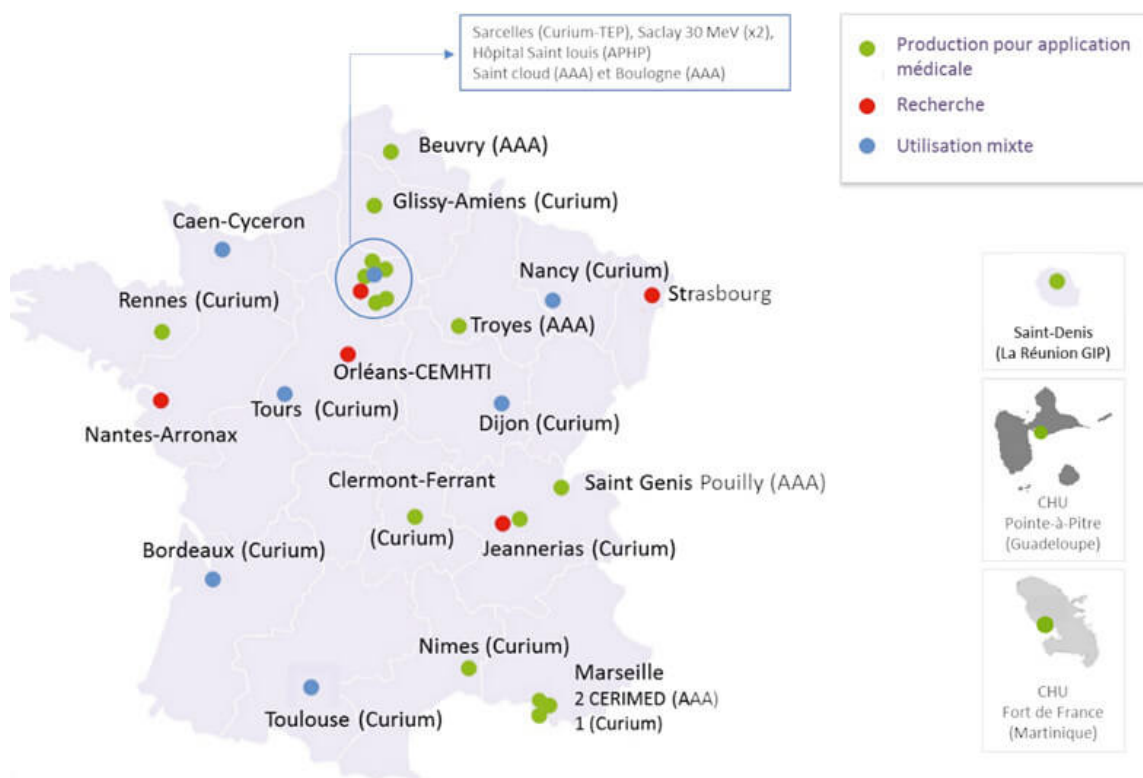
Sarcelles (Curium-TEP), Saclay 30 MeV (x2), Hôpital Saint louis (APHP) Saint cloud (AAA) et Boulogne (AAA)

Production pour application médicale

Recherche

Utilisation mixte

Beuvry (AAA)

Glissy-Amiens (Curium)

Caen-Cyceron

Nancy (Curium)

Strasbourg

Rennes (Curium)

Troyes (AAA)

Orléans-CEMHTI

Tours (Curium)

Dijon (Curium)

Nantes-Arronax

Clermont-Ferrant

(Curium)

Saint Genis Pouilly (AAA)

Jeannerias (Curium)

Bordeaux (Curium)

Nimes (Curium)

Marseille
2 CERIMED (AAA)
1 (Curium)

Toulouse (Curium)

Saint-Denis
(La Réunion GIP)

CHU
Pointe-à-Pitre
(Guadeloupe)

CHU
Fort de France
(Martinique)